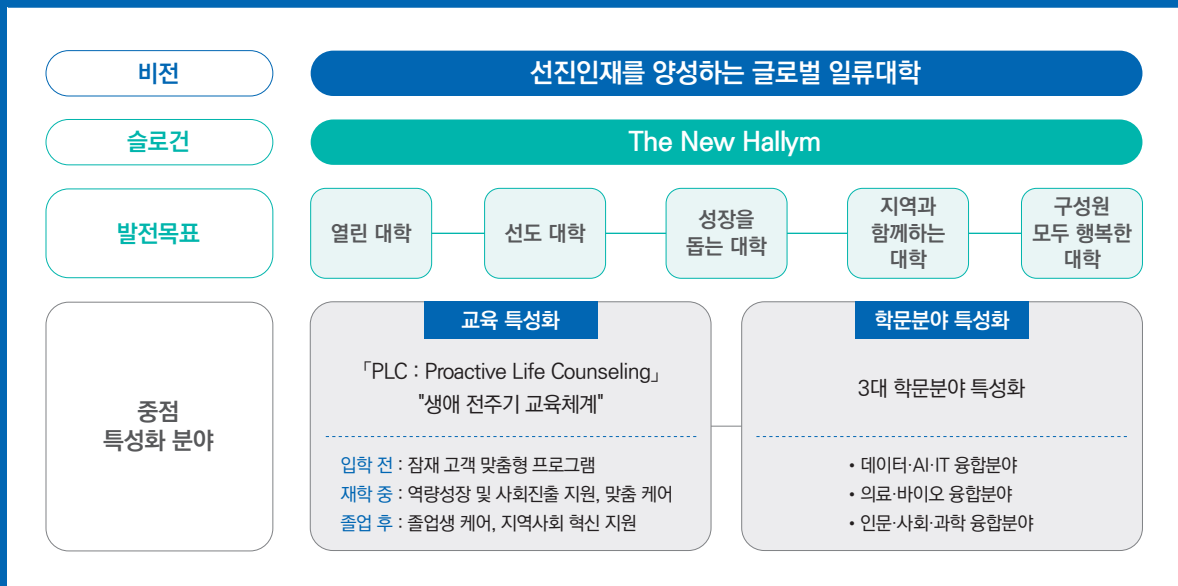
비전

선진인재를 양성하는 글로벌 일류대학

슬로건

The New Hallym

발전목표

열린 대학

선도 대학

성장을 돕는 대학

지역과 함께하는 대학

구성원 모두 행복한 대학

중점 특성화 분야

교육 특성화

「PLC : Proactive Life Counseling」
"생애 전주기 교육체계"

입학 전 : 잠재 고객 맞춤형 프로그램
재학 중 : 역량성장 및 사회진출 지원, 맞춤 케어
졸업 후 : 졸업생 케어, 지역사회 혁신 지원

학문분야 특성화

3대 학문분야 특성화

• 데이터·AI·IT 융합분야
• 의료·바이오 융합분야
• 인문·사회·과학 융합분야